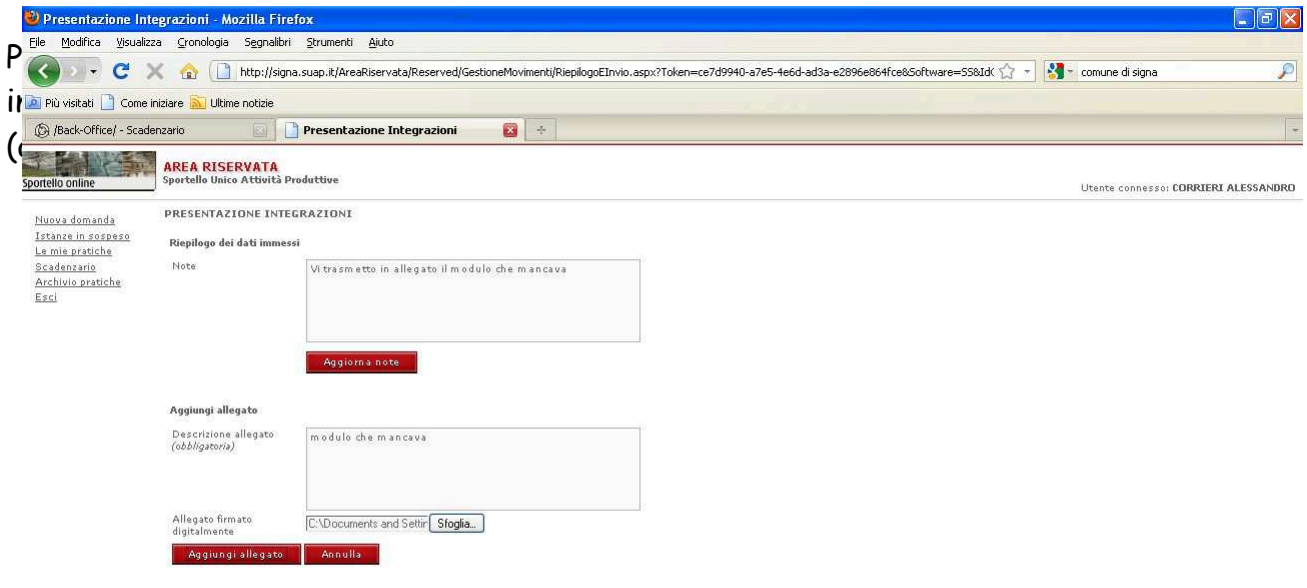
Presentazione Integrazioni - Mozilla Firefox

File Modifica Visualizza Cronologia Segnalibri Strumenti Aiuto

http://signa.suap.it/AreaRiservata/Reserved/GestioneMovimenti/RiepilogoEInvio.aspx?Token=ce7d9940-a7e5-4e6d-ad3a-e2896e864fce&Software=SS&Id(

comune di signa

Più visitati Come iniziare Ultime notizie

/Back-Office/ - Scadenzario

Presentazione Integrazioni

P
ir
(

Sportello online

AREA RISERVATA
Sportello Unico Attività Produttive

Utente connesso: CORRIERI ALESSANDRO

Nuova domanda
Istanze in sospeso
Le mie pratiche
Scadenzario
Archivio pratiche
Esci

PRESENTAZIONE INTEGRAZIONI

Riepilogo dei dati immessi

Note

Vi trasmetto in allegato il modulo che mancava

Aggiorna note

Aggiungi allegato

Descrizione allegato
(obbligatoria)

modulo che mancava

Allegato firmato digitalmente

C:\Documents and Settir

Sfoglia...

Aggiungi allegato

Annulla